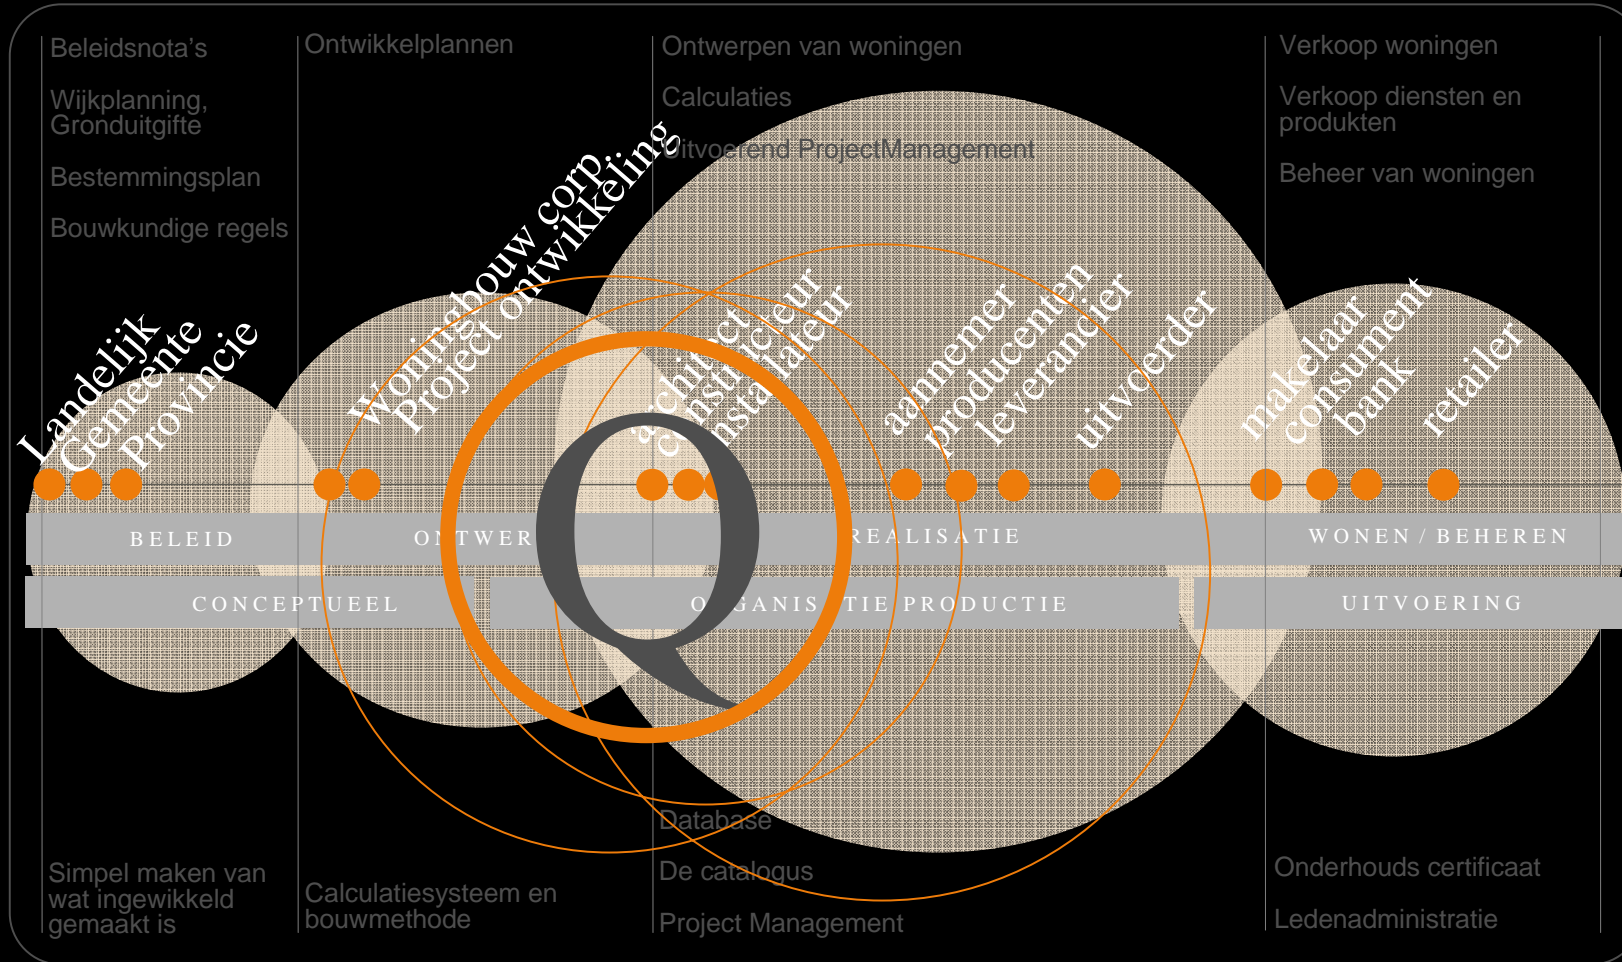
Beleidsnota's

Wijkplanning, Gronduitgifte

Bestemmingsplan

Bouwkundige regels

Ontwikkelplannen

Ontwerpen van woningen

Calculaties

Uitvoerend ProjectManagement

Verkoop woningen

Verkoop diensten en produkten

Beheer van woningen

Landelijk
Gemeente
Provincie

Woningbouw corp.
Project ontwikkeling

architect
constructeur
installateur

aannemer
producenten
leverancier
uitvoerder

makelaar
consument
bank
retailer

BELEID

ONTWER

REALISATIE

WONEN / BEHEREN

CONCEPTUEEL

ORGANISATIE PRODUCTIE

UITVOERING

Q

Simpel maken van wat ingewikkeld gemaakt is

Calculatiesysteem en bouwmethode

Database

De catalogus

Project Management

Onderhouds certificaat

Ledenadministratie